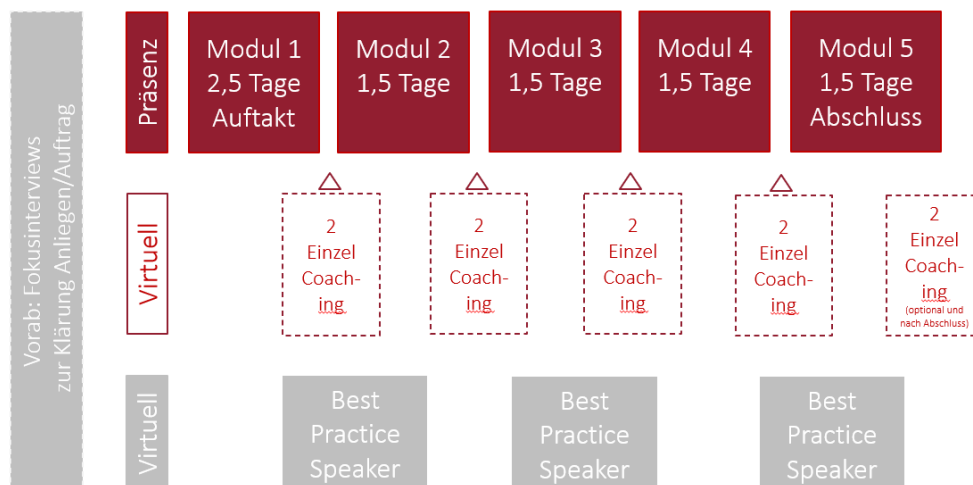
Vorab: Fokusinterviews zur Klärung Anliegen/Auftrag

Präsenz

Modul 1
2,5 Tage
Auftakt

Modul 2
1,5 Tage

Modul 3
1,5 Tage

Modul 4
1,5 Tage

Modul 5
1,5 Tage
Abschluss

Virtuell

2
Einzel
Coaching

2
Einzel
Coaching

2
Einzel
Coaching

2
Einzel
Coaching

2
Einzel
Coaching
(optional und nach Abschluss)

Virtuell

Best
Practice
Speaker

Best
Practice
Speaker

Best
Practice
Speaker